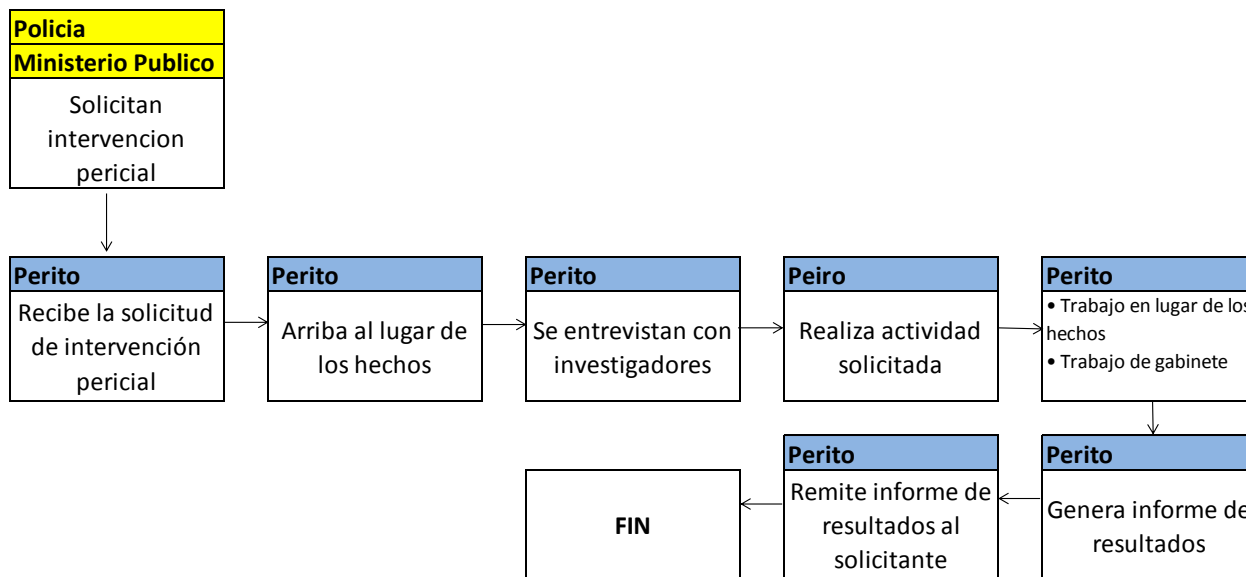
Policia
Ministerio Publico
Solicitan intervencion pericial

Perito
Recibe la solicitud de intervención pericial

Perito
Arriba al lugar de los hechos

Perito
Se entrevistan con investigadores

Peiro
Realiza actividad solicitada

Perito
• Trabajo en lugar de los hechos
• Trabajo de gabinete

Perito
Genera informe de resultados

Perito
Remite informe de resultados al solicitante

FIN